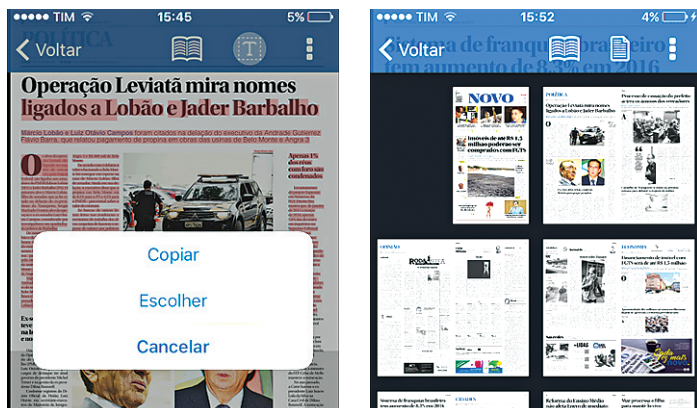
TIM 15:45 5%

Voltar

POLÍTICA

Operação Leviatã mira nomes ligados a Lobão e Jader Barbalho

Márcio Lobão e Luiz Otávio Campos foram citados na delação do executivo da Andrade Gutierrez Flávio Barra, que relatou pagamento de propina em obras das usinas de Belo Monte e Angra 3

Apenas 1% doavam com foro são condenados

Copiar

Escolher

Cancelar

TIM 15:52 4%

Voltar

Sistema de franquias brasileiro tem aumento de 8,3% em 2016

NOVO

POLÍTICA

Operação Leviatã mira nomes ligados a Lobão e Jader Barbalho

Imóveis de até R$ 1,5 milhão poderão ser comprados com FGTS

OPINIÃO

ECONOMIA

Financiamento de imóvel com FGTS será de até R$ 1,5 milhão

Sistema de franquias brasileiro tem aumento de 8,3% em 2016